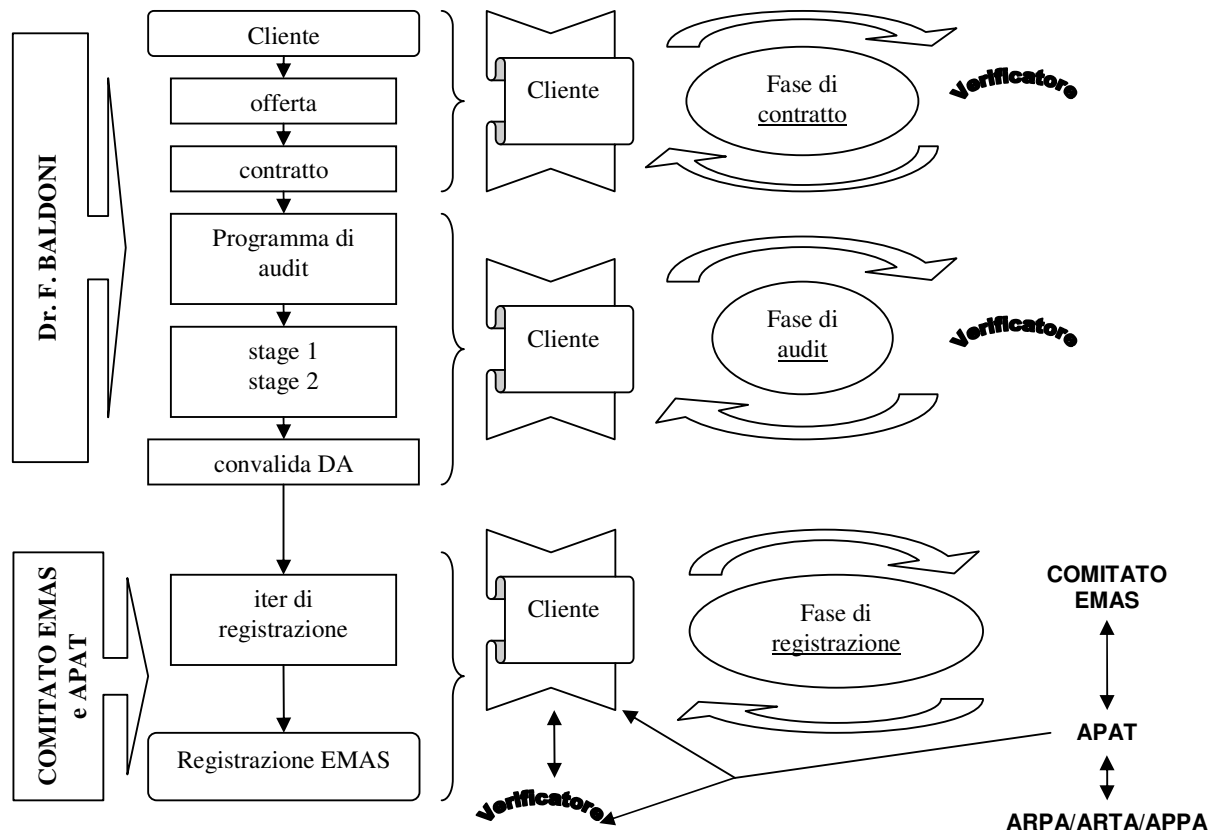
Dr. F. BALDONI

Cliente

offerta

contratto

Programma di audit

stage 1
stage 2

convalida DA

Cliente

Fase di contratto

Verificatore

Cliente

Fase di audit

Verificatore

COMITATO EMAS e APAT

iter di registrazione

Registrazione EMAS

Cliente

Fase di registrazione

COMITATO EMAS

APAT

ARPA/ARTA/APPA

Verificatore